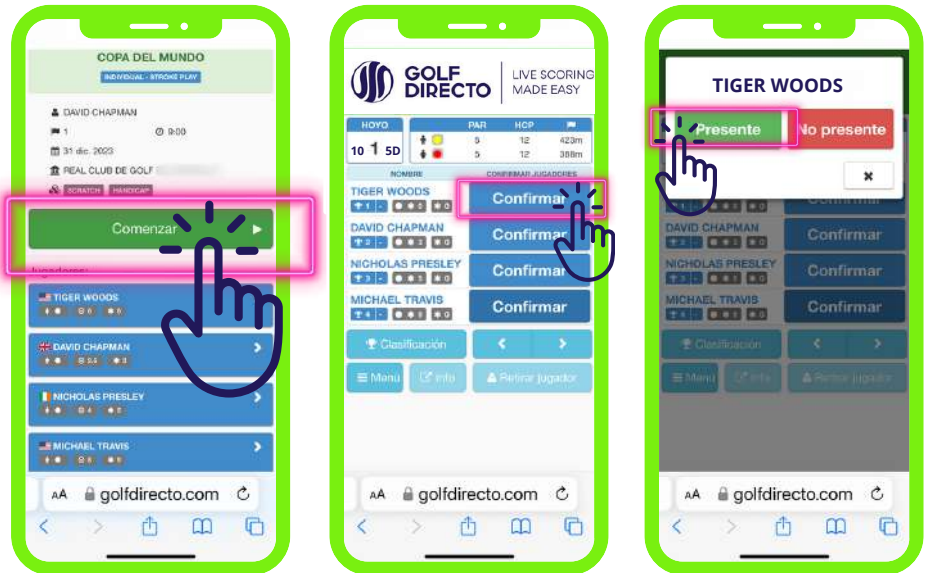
COPA DEL MUNDO

INDIVIDUAL - STROKE PLAY

DAVID CHAPMAN

1

9:00

31 dic. 2023

REAL CLUB DE GOLF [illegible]

SCRATCH HANDICAP

Comenzar

Jugadores:

TIGER WOODS

DAVID CHAPMAN

NICHOLAS PRESLEY

MICHAEL TRAVIS

AA golfdirecto.com

GOLF DIRECTO

LIVE SCORING MADE EASY

| HOYO | | PAR | HCP | |
|---|---|---|---|---|
| 10 1 5D | | 5 | 12 | 423m |
| | | 5 | 12 | 388m |

NOMBRE

CONFIRMAR JUGADORES

TIGER WOODS Confirmar

DAVID CHAPMAN Confirmar

NICHOLAS PRESLEY Confirmar

MICHAEL TRAVIS Confirmar

Clasificación

Menú

Info

Retirar jugador

AA golfdirecto.com

TIGER WOODS

Presente

No presente

Confirmar

DAVID CHAPMAN Confirmar

NICHOLAS PRESLEY Confirmar

MICHAEL TRAVIS Confirmar

Clasificación

Menú

Info

Retirar jugador

AA golfdirecto.com